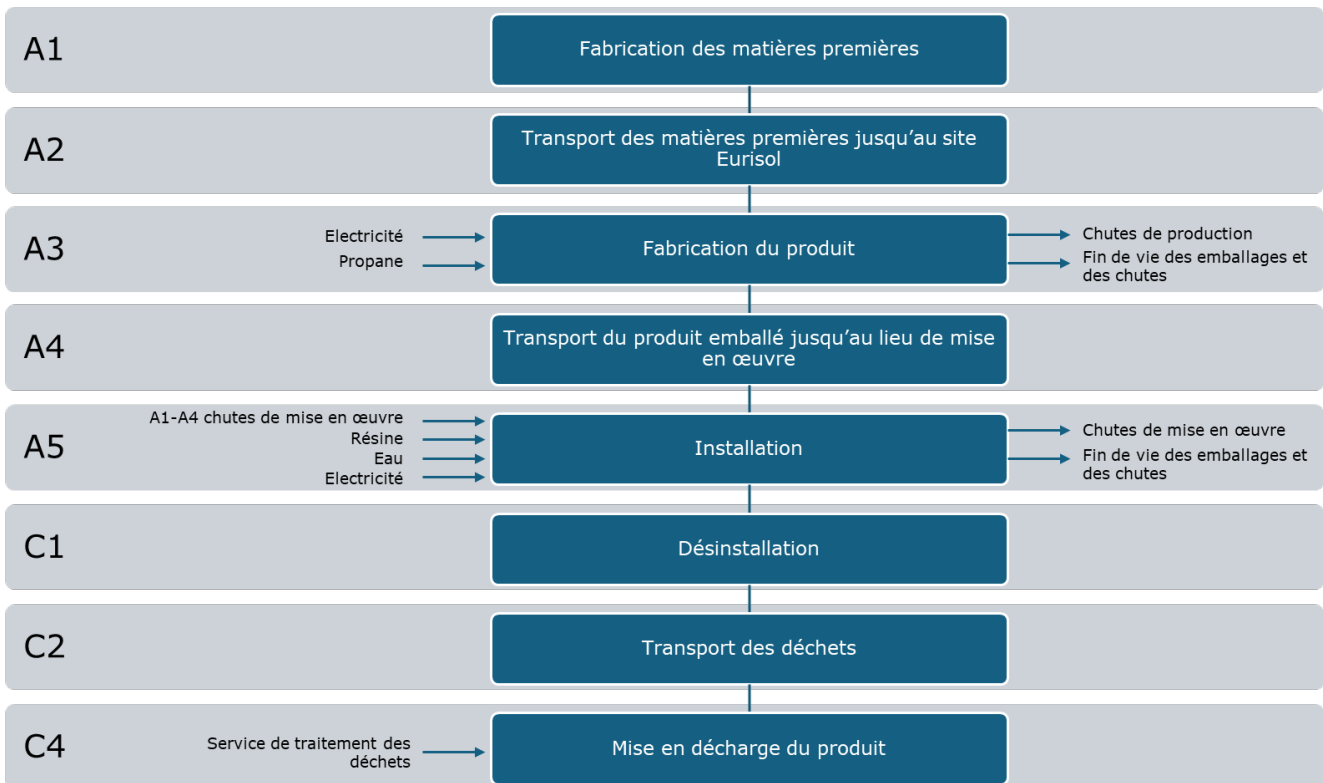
A1

Fabrication des matières premières

A2

Transport des matières premières jusqu'au site Eurisol

A3

Electricité
Propane

Fabrication du produit

Chutes de production
Fin de vie des emballages et des chutes

A4

Transport du produit emballé jusqu'au lieu de mise en œuvre

A5

A1-A4 chutes de mise en œuvre
Résine
Eau
Electricité

Installation

Chutes de mise en œuvre
Fin de vie des emballages et des chutes

C1

Désinstallation

C2

Transport des déchets

C4

Service de traitement des déchets

Mise en décharge du produit